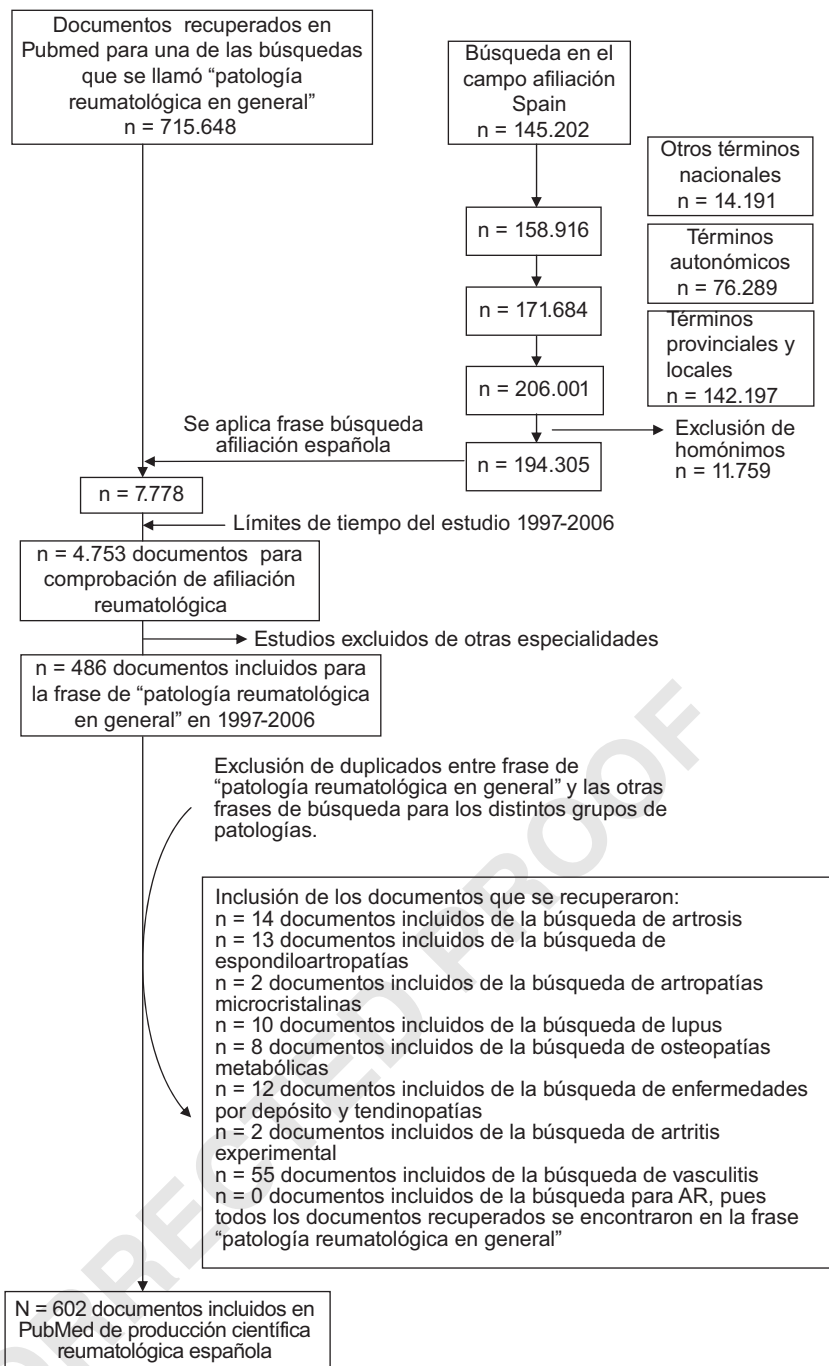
Documentos recuperados en Pubmed para una de las búsquedas que se llamó "patología reumatológica en general"
n = 715.648

Búsqueda en el campo afiliación Spain
n = 145.202

Otros términos nacionales
n = 14.191

n = 158.916

Términos autonómicos
n = 76.289

n = 171.684

Términos provinciales y locales
n = 142.197

n = 206.001

Se aplica frase búsqueda afiliación española

Exclusión de homónimos
n = 11.759

n = 194.305

n = 7.778

Límites de tiempo del estudio 1997-2006

n = 4.753 documentos para comprobación de afiliación reumatológica

Estudios excluidos de otras especialidades

n = 486 documentos incluidos para la frase de "patología reumatológica en general" en 1997-2006

Exclusión de duplicados entre frase de "patología reumatológica en general" y las otras frases de búsqueda para los distintos grupos de patologías.

Inclusión de los documentos que se recuperaron:
n = 14 documentos incluidos de la búsqueda de artrosis
n = 13 documentos incluidos de la búsqueda de espondiloartropatías
n = 2 documentos incluidos de la búsqueda de artropatías microcristalinas
n = 10 documentos incluidos de la búsqueda de lupus
n = 8 documentos incluidos de la búsqueda de osteopatías metabólicas
n = 12 documentos incluidos de la búsqueda de enfermedades por depósito y tendinopatías
n = 2 documentos incluidos de la búsqueda de artritis experimental
n = 55 documentos incluidos de la búsqueda de vasculitis
n = 0 documentos incluidos de la búsqueda para AR, pues todos los documentos recuperados se encontraron en la frase "patología reumatológica en general"

N = 602 documentos incluidos en PubMed de producción científica reumatológica española

UNCORRECTED PROOF